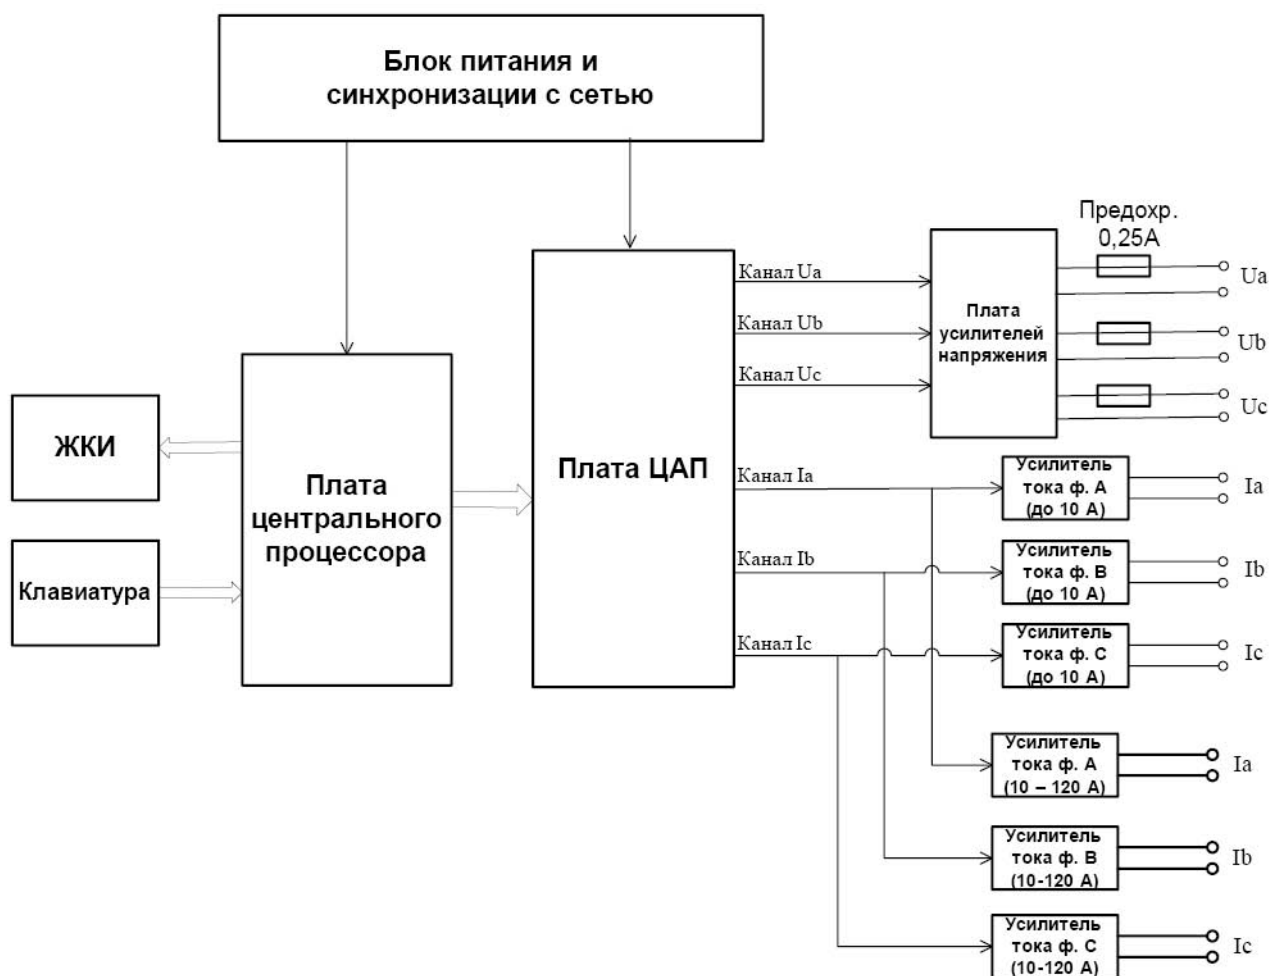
Блок питания и синхронизации с сетью

Предохр. 0,25А

Канал Ua

Канал Ub

Канал Uc

Плата усилителей напряжения

Ua

Ub

Uc

ЖКИ

Плата центрального процессора

Клавиатура

Плата ЦАП

Канал Ia

Канал Ib

Канал Ic

Усилитель тока ф. А (до 10 А)

Ia

Усилитель тока ф. В (до 10 А)

Ib

Усилитель тока ф. С (до 10 А)

Ic

Усилитель тока ф. А (10 – 120 А)

Ia

Усилитель тока ф. В (10-120 А)

Ib

Усилитель тока ф. С (10-120 А)

Ic